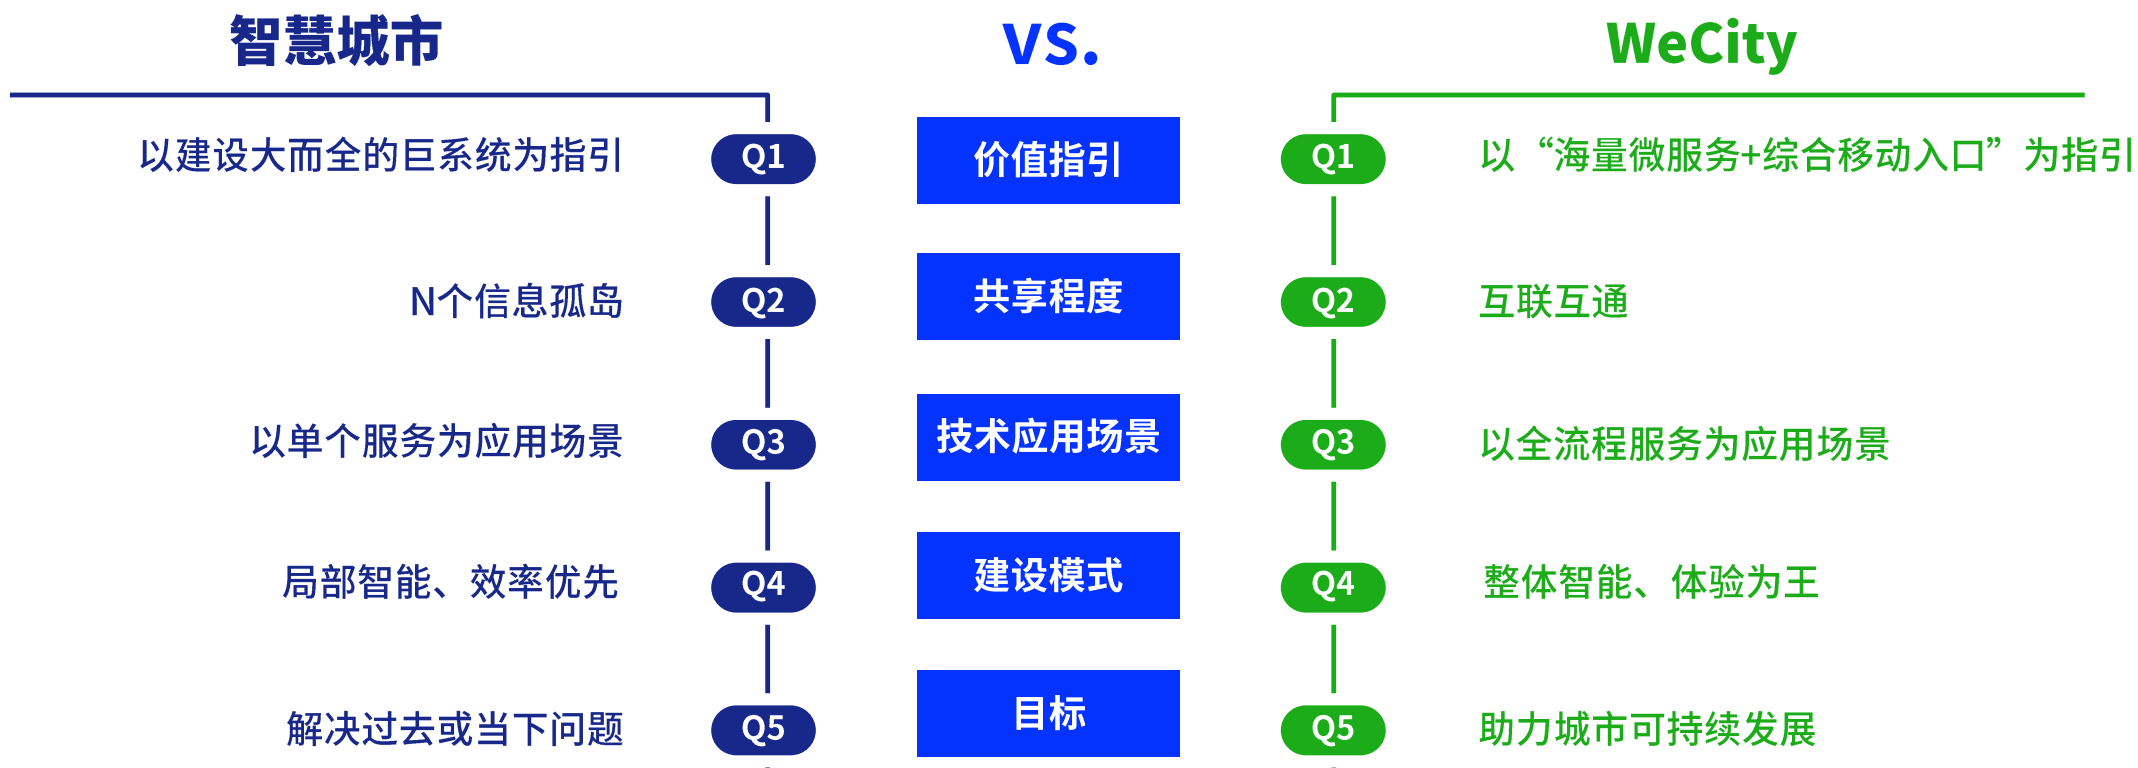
智慧城市

VS.

WeCity

以建设大而全的巨系统为指引

Q1

价值指引

Q1

以“海量微服务+综合移动入口”为指引

N个信息孤岛

Q2

共享程度

Q2

互联互通

以单个服务为应用场景

Q3

技术应用场景

Q3

以全流程服务为应用场景

局部智能、效率优先

Q4

建设模式

Q4

整体智能、体验为王

解决过去或当下问题

Q5

目标

Q5

助力城市可持续发展